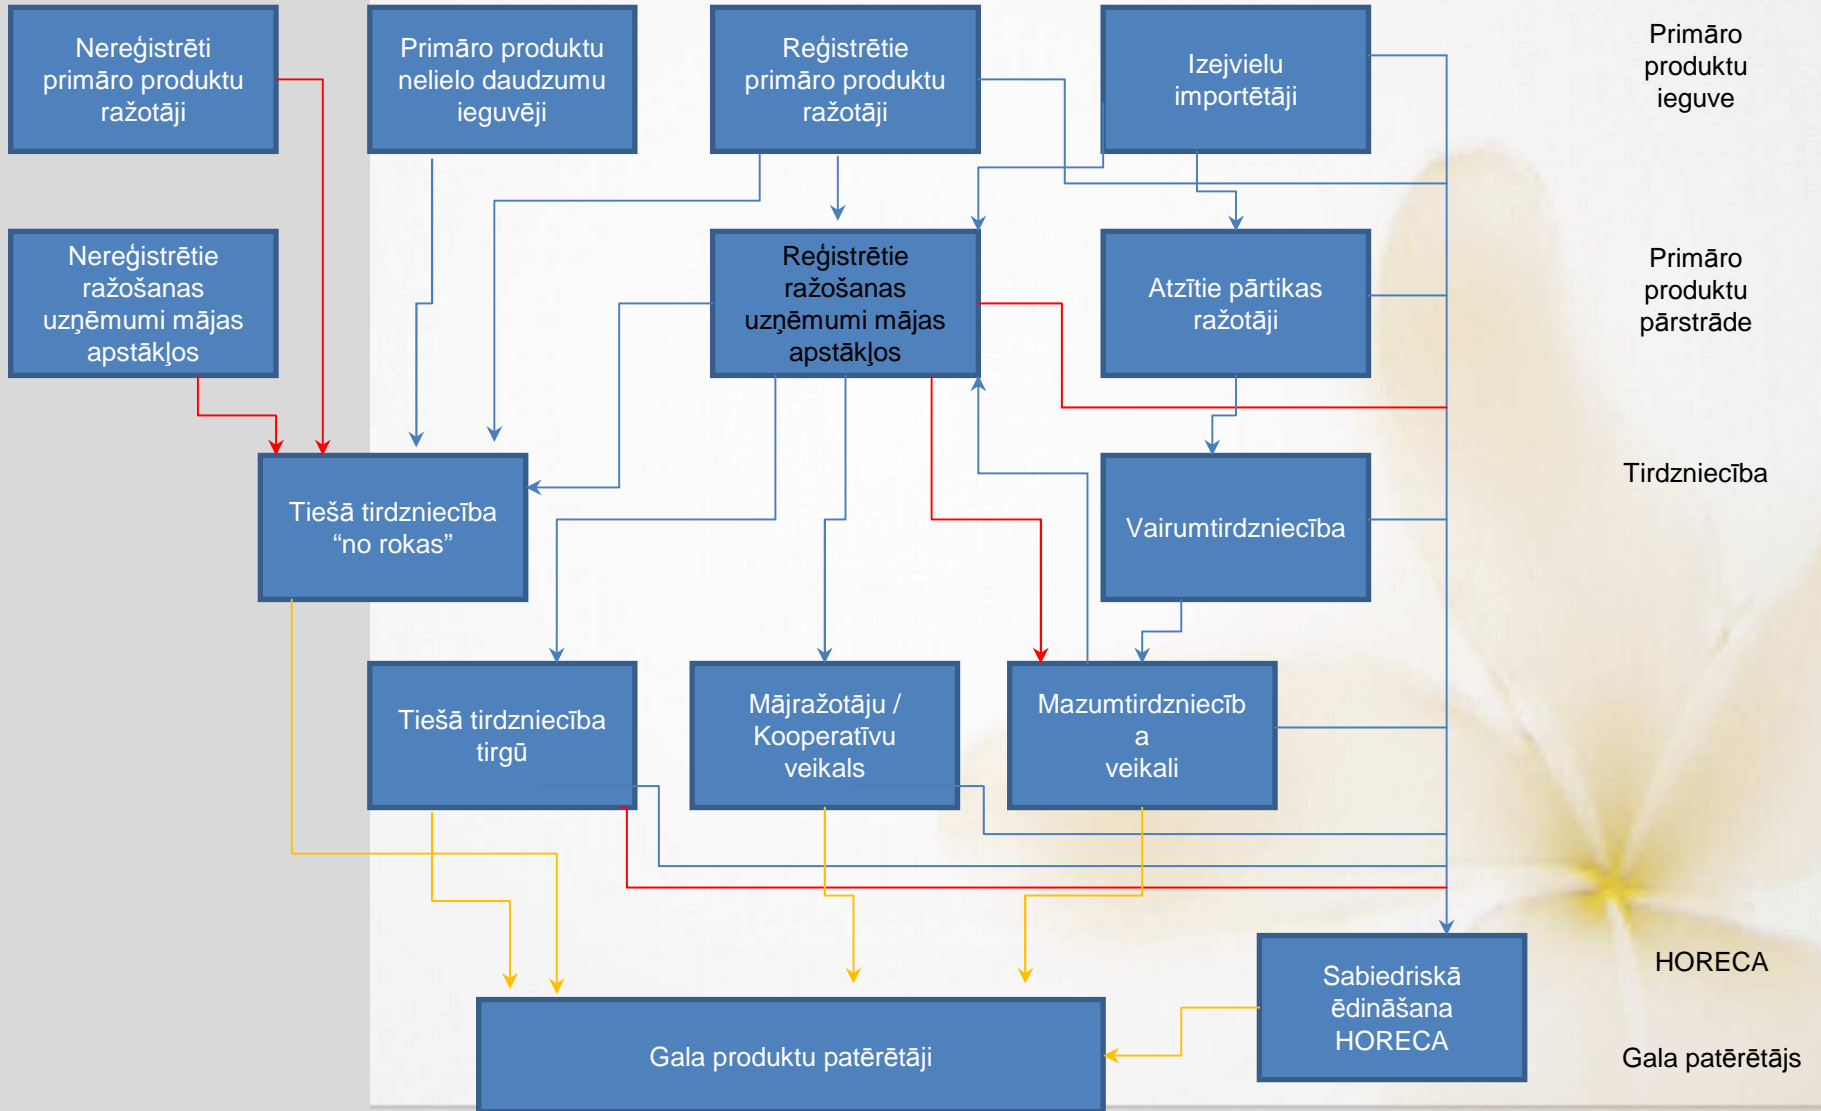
Nereģistrēti primāro produktu ražotāji

Primāro produktu nelielo daudzumu ieguvēji

Reģistrētie primāro produktu ražotāji

Izejvielu importētāji

Primāro produktu ieguve

Nereģistrētie ražošanas uzņēmumi mājas apstākļos

Reģistrētie ražošanas uzņēmumi mājas apstākļos

Atzītie pārtikas ražotāji

Primāro produktu pārstrāde

Tiešā tirdzniecība “no rokas”

Vairumtirdzniecība

Tirdzniecība

Tiešā tirdzniecība tirgū

Mājražotāju / Kooperatīvu veikals

Mazumtirdzniecība veikali

Sabiedriskā ēdināšana HORECA

HORECA

Gala produktu patērētāji

Gala patērētājs